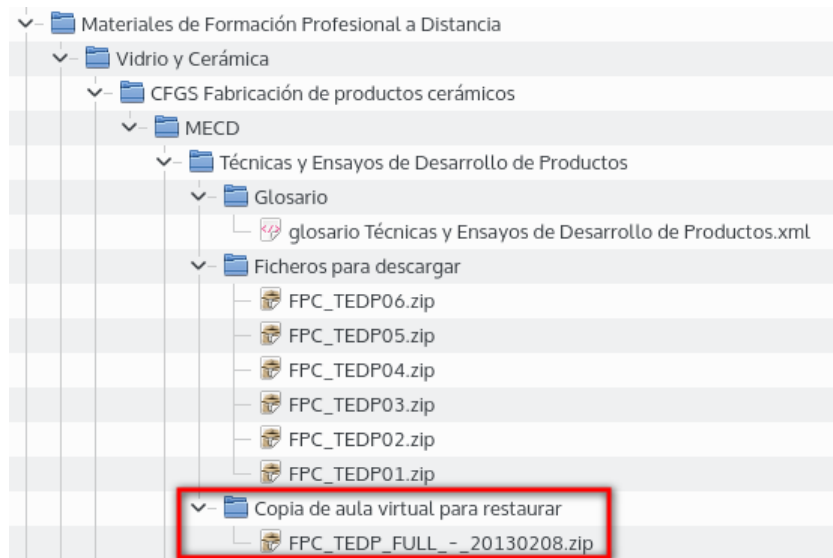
Materiales de Formación Profesional a Distancia
Vidrio y Cerámica
CFGS Fabricación de productos cerámicos
MECD
Técnicas y Ensayos de Desarrollo de Productos
Glosario
glosario Técnicas y Ensayos de Desarrollo de Productos.xml
Ficheros para descargar
FPC_TEDP06.zip
FPC_TEDP05.zip
FPC_TEDP04.zip
FPC_TEDP03.zip
FPC_TEDP02.zip
FPC_TEDP01.zip
Copia de aula virtual para restaurar
FPC_TEDP_FULL_-_20130208.zip